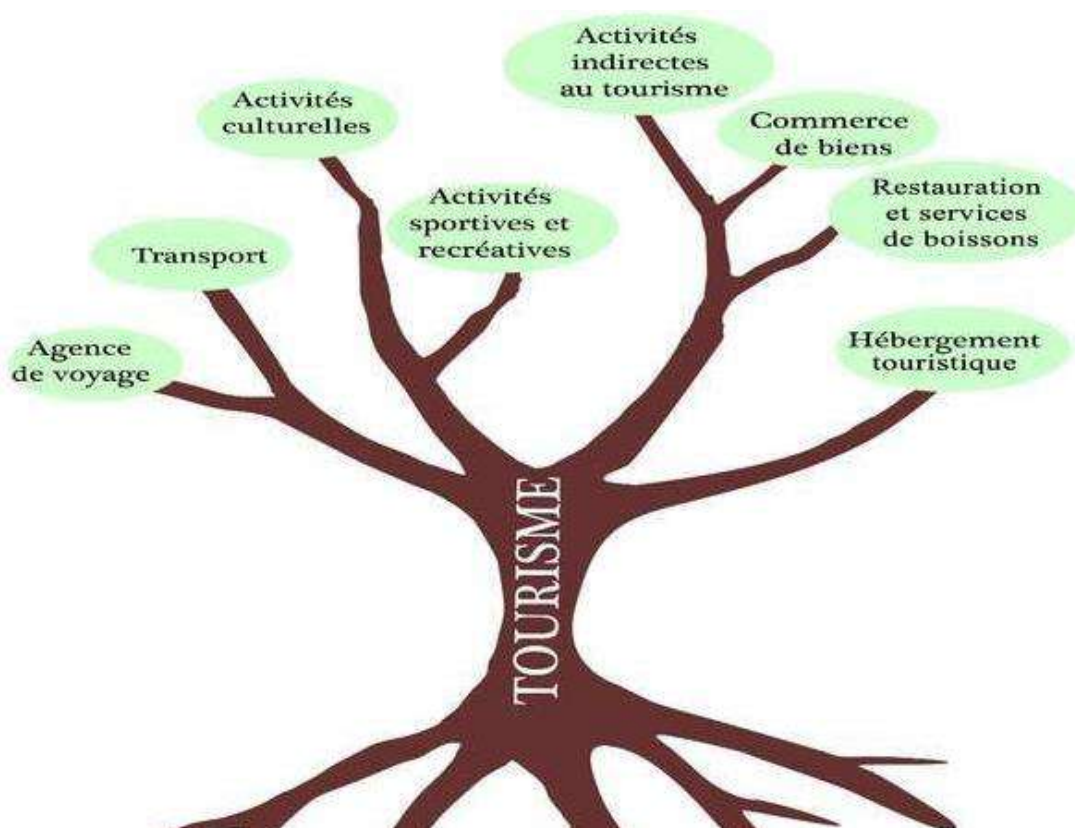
Activités indirectes au tourisme

Activités culturelles

Commerce de biens

Activités sportives et recréatives

Restauration et services de boissons

Transport

Agence de voyage

Hébergement touristique

TOURISME